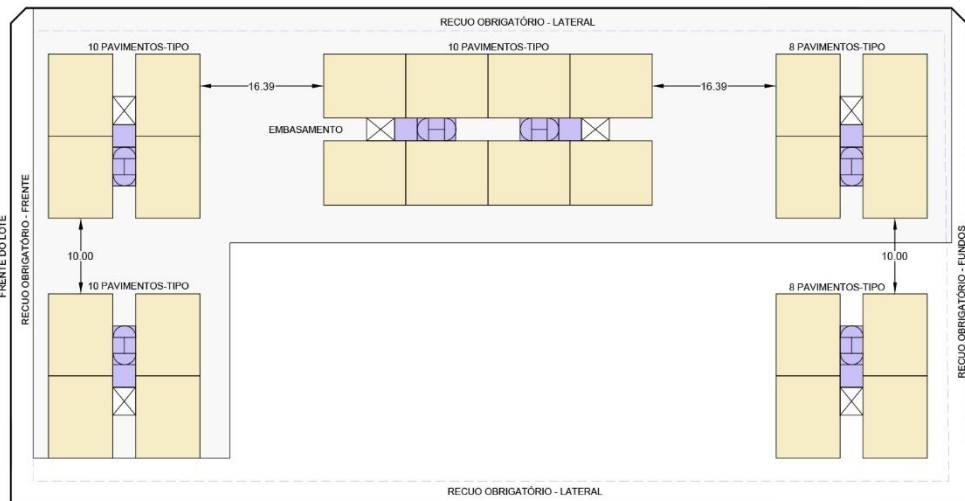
RECUO OBRIGATÓRIO - LATERAL

10 PAVIMENTOS-TIPO

10 PAVIMENTOS-TIPO

8 PAVIMENTOS-TIPO

16.39

16.39

EMBASAMENTO

FRENTE DO LOTE

RECUO OBRIGATÓRIO - FRENTE

10.00

10.00

10 PAVIMENTOS-TIPO

8 PAVIMENTOS-TIPO

RECUO OBRIGATÓRIO - FUNDOS

RECUO OBRIGATÓRIO - LATERAL